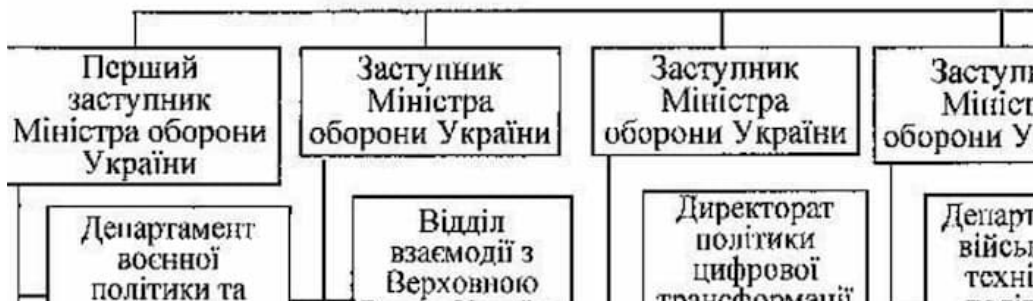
Перший заступник Міністра оборони України

Заступник Міністра оборони України

Заступник Міністра оборони України

Заступ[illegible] Мініс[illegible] оборони У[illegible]

Департамент воєнної політики та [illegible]

Відділ взаємодії з Верховною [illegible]

Директорат політики цифрової трансформації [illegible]

Департ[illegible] військ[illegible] техні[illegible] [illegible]